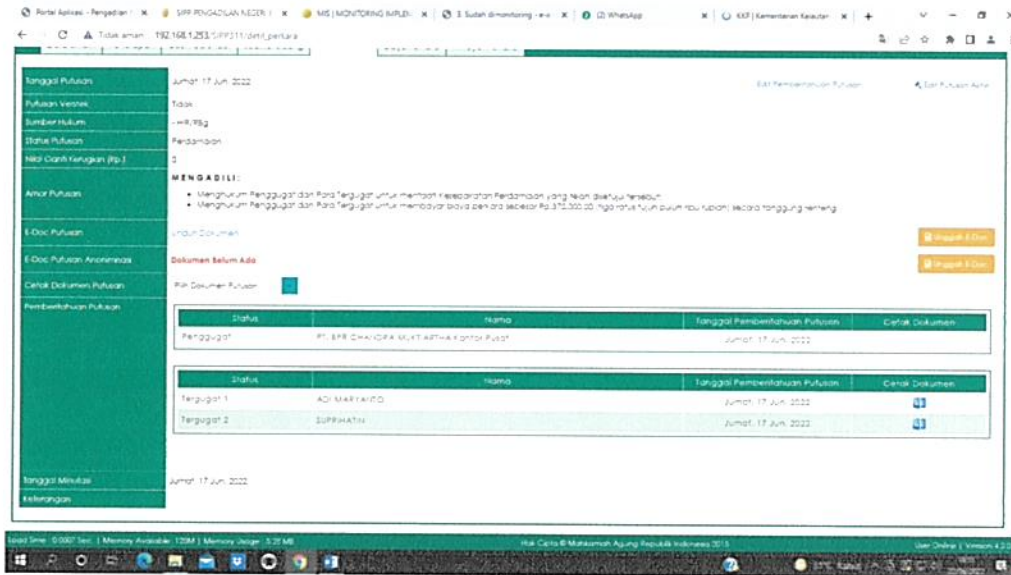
Portal Aplikasi - Pengadilan | SIPP PENGADILAN NEGERI | MIS | MONITORING IMPLEM | 3. Sudah dimonitoring - e-s | (2) WhatsApp | KKP | Kementerian Keuangan

Tidak aman | 192.168.1.253/SIPP311/detil_perkara

| | | |
|---|---|---|
| Tanggal Putusan | Jumat, 17 Jun. 2022 | Edit Pemberitahuan Putusan | Edit Putusan Akhir |
| Putusan Verstek | Tidak |
| Sumber Hukum | -HIR/RBg |
| Status Putusan | Perdamaian |
| Nilai Ganti Kerugian (Rp.) | 0 |
| Amar Putusan | MENGADILI: • Menghukum Penggugat dan Para Tergugat untuk mentaati Kesepakatan Perdamaian yang telah disetujui tersebut; • Menghukum Penggugat dan Para Tergugat untuk membayar biaya perkara sebesar Rp.370.000,00, (tiga ratus tujuh puluh ribu rupiah) secara tanggung renteng |
| E-Doc Putusan | Unduh Dokumen | Unggah E-Doc |
| E-Doc Putusan Anonimisasi | Dokumen Belum Ada | Unggah E-Doc |
| Cetak Dokumen Putusan | Pilih Dokumen Putusan |
| Pemberitahuan Putusan | |

| Status | Nama | Tanggal Pemberitahuan Putusan | Cetak Dokumen |
|---|---|---|---|
| Penggugat | PT. BPR CHANDRA MUKTI ARTHA Kantor Pusat | Jumat, 17 Jun. 2022 | |

| Status | Nama | Tanggal Pemberitahuan Putusan | Cetak Dokumen |
|---|---|---|---|
| Tergugat 1 | ADI MARYANTO | Jumat, 17 Jun. 2022 | |
| Tergugat 2 | SUPRIHATIN | Jumat, 17 Jun. 2022 | |

Tanggal Minutasi | Jumat, 17 Jun. 2022
Keterangan

Load time: 0.0007 Sec. | Memory Available: 128M | Memory Usage: 5.25 MB
Hak Cipta © Mahkamah Agung Republik Indonesia 2015
User Online | Version 4.2.0
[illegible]